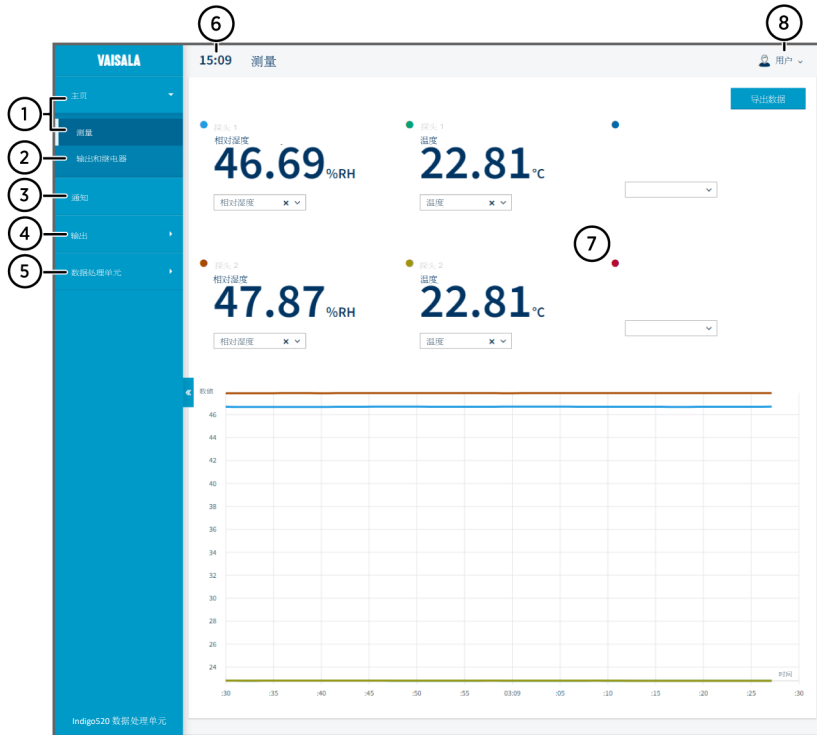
6
8
VAISALA
15:09 测量
用户
1
主页
测量
2
输出和继电器
3
通知
4
输出
5
数据处理单元
导出数据
探头 1
相对湿度
46.69 %RH
相对湿度
探头 1
温度
22.81 °C
温度
7
探头 2
相对湿度
47.87 %RH
相对湿度
探头 2
温度
22.81 °C
温度
数值
46
44
42
40
38
36
34
32
30
28
26
24
时间
:30 :35 :40 :45 :50 :55 03:09 :05 :10 :15 :20 :25 :30
Indigo520 数据处理单元